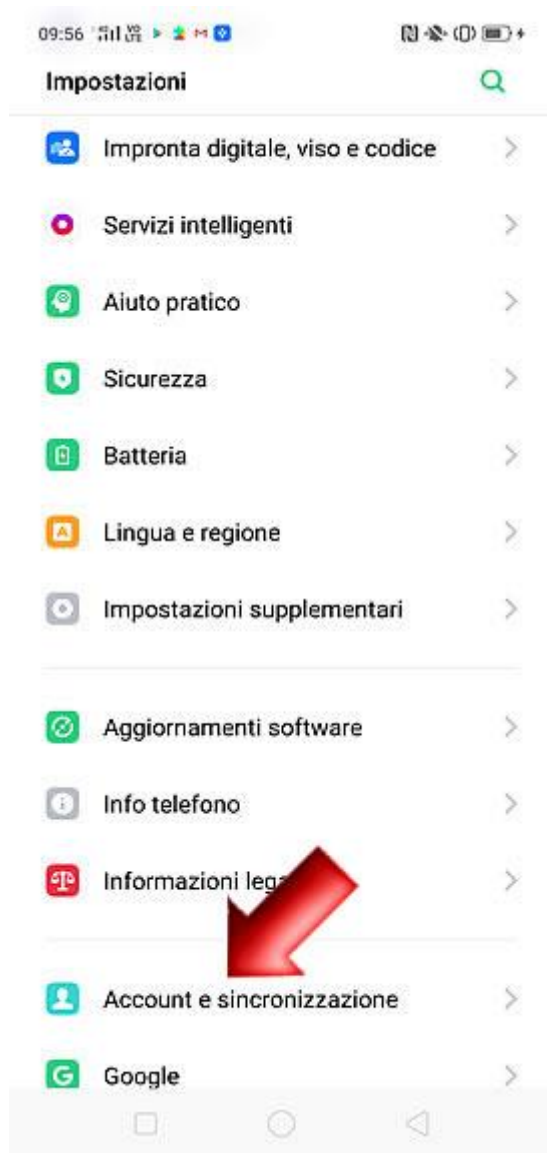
09:56

Impostazioni

Impronta digitale, viso e codice

Servizi intelligenti

Aiuto pratico

Sicurezza

Batteria

Lingua e regione

Impostazioni supplementari

Aggiornamenti software

Info telefono

Informazioni leg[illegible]

Account e sincronizzazione

Google